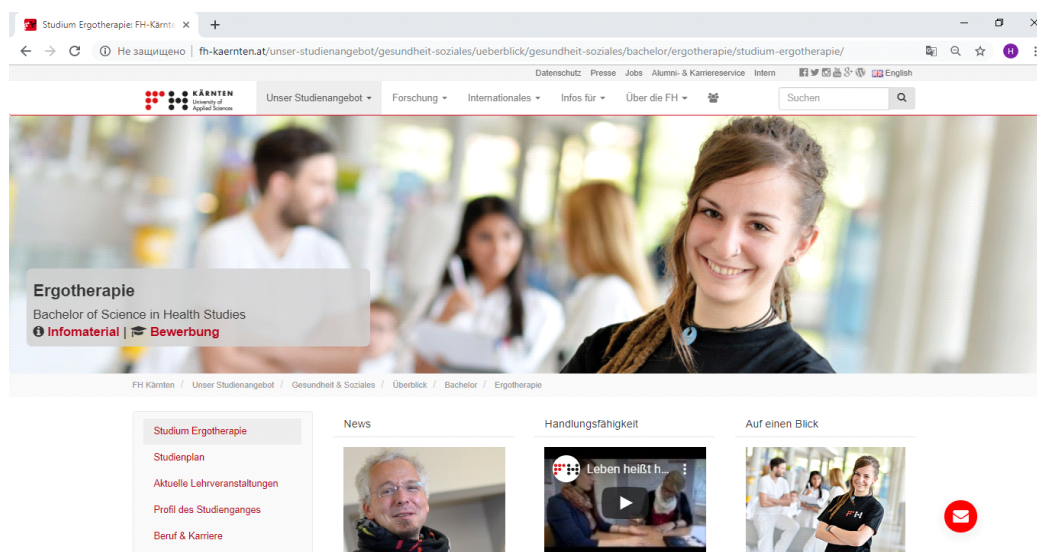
Studium Ergotherapie: FH-Kärnte ×

Не защищено | fh-kaernten.at/unser-studienangebot/gesundheit-soziales/ueberblick/gesundheit-soziales/bachelor/ergotherapie/studium-ergotherapie/

Datenschutz Presse Jobs Alumni- & Karriereservice Intern English

KÄRNTEN University of Applied Sciences

Unser Studienangebot Forschung Internationales Infos für Über die FH

Suchen

Ergotherapie

Bachelor of Science in Health Studies

Infomaterial | Bewerbung

FH Kärnten / Unser Studienangebot / Gesundheit & Soziales / Überblick / Bachelor / Ergotherapie

Studium Ergotherapie

Studienplan

Aktuelle Lehrveranstaltungen

Profil des Studienganges

Beruf & Karriere

News

Handlungsfähigkeit

Leben heißt h...

Auf einen Blick